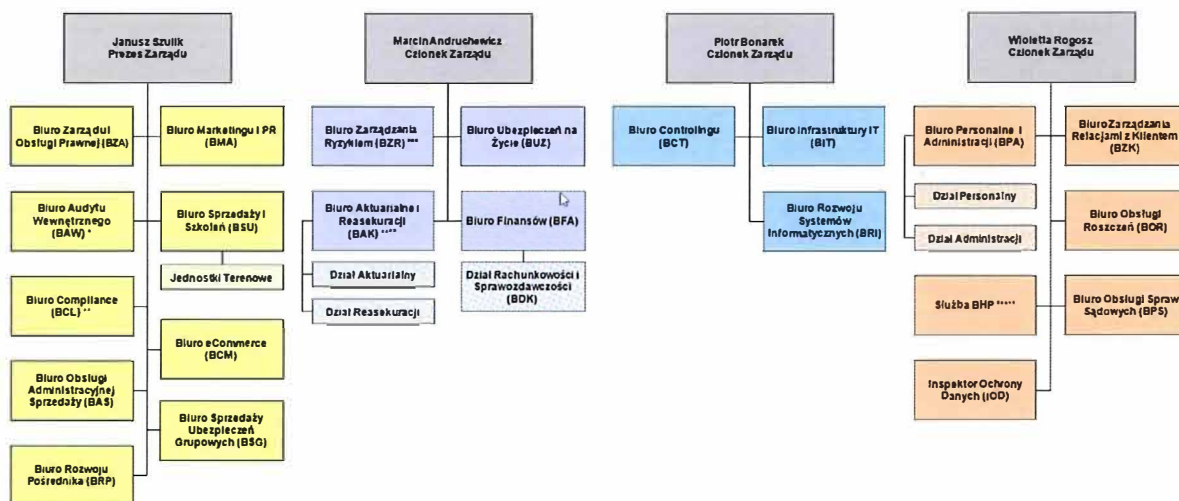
Janusz Szulik
Prezes Zarządu

Biuro Zarządu i Obsługi Prawnej (BZA)

Biuro Marketingu i PR (BMA)

Biuro Audytu Wewnętrznego (BAW) *

Biuro Sprzedaży i Szkoleń (BSU)

Jednostki Terenowe

Biuro Compliance (BCL) **

Biuro eCommerce (BCM)

Biuro Obsługi Administracyjnej Sprzedaży (BAS)

Biuro Sprzedaży Ubezpieczeń Grupowych (BSG)

Biuro Rozwoju Pośrednika (BRP)

Marcin Andruchewicz
Członek Zarządu

Biuro Zarządzania Ryzykiem (BZR) ***

Biuro Ubezpieczeń na Życie (BUZ)

Biuro Aktuarialne i Reasekuracji (BAK) ****

Biuro Finansów (BFA)

Dział Aktuarialny

Dział Rachunkowości i Sprawozdawczości (BDK)

Dział Reasekuracji

Piotr Bonarek
Członek Zarządu

Biuro Controllingu (BCT)

Biuro Infrastruktury IT (BIT)

Biuro Rozwoju Systemów Informatycznych (BRI)

Wioletta Rogosz
Członek Zarządu

Biuro Personalne i Administracji (BPA)

Biuro Zarządzania Relacjami z Klientem (BZK)

Dział Personalny

Dział Administracji

Biuro Obsługi Roszczeń (BOR)

Służba BHP *****

Biuro Obsługi Spraw Sądowych (BPS)

Inspektor Ochrony Danych (IOD)